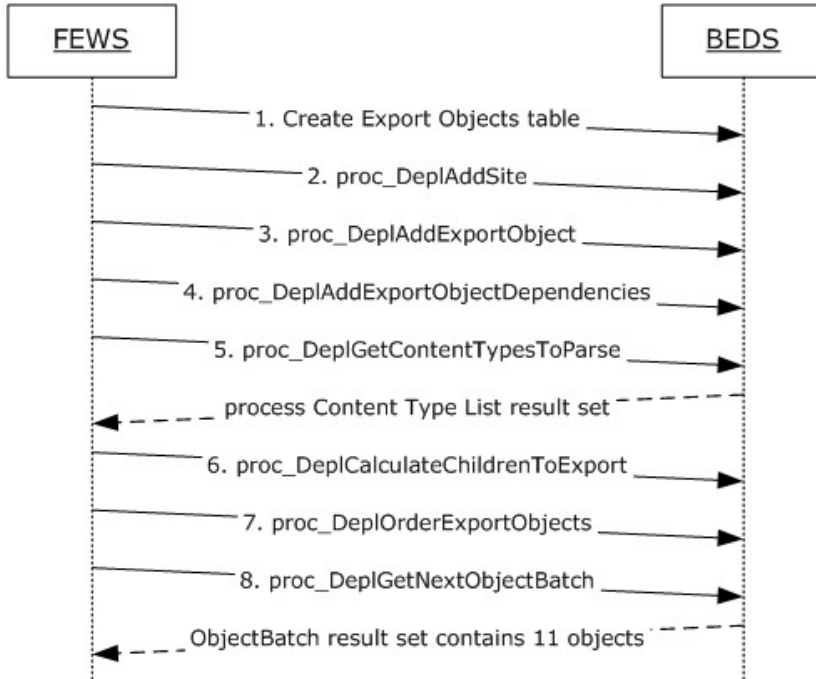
FEWS

BEDS

1. Create Export Objects table

2. proc_DeplAddSite

3. proc_DeplAddExportObject

4. proc_DeplAddExportObjectDependencies

5. proc_DeplGetContentTypesToParse

process Content Type List result set

6. proc_DeplCalculateChildrenToExport

7. proc_DeplOrderExportObjects

8. proc_DeplGetNextObjectBatch

ObjectBatch result set contains 11 objects